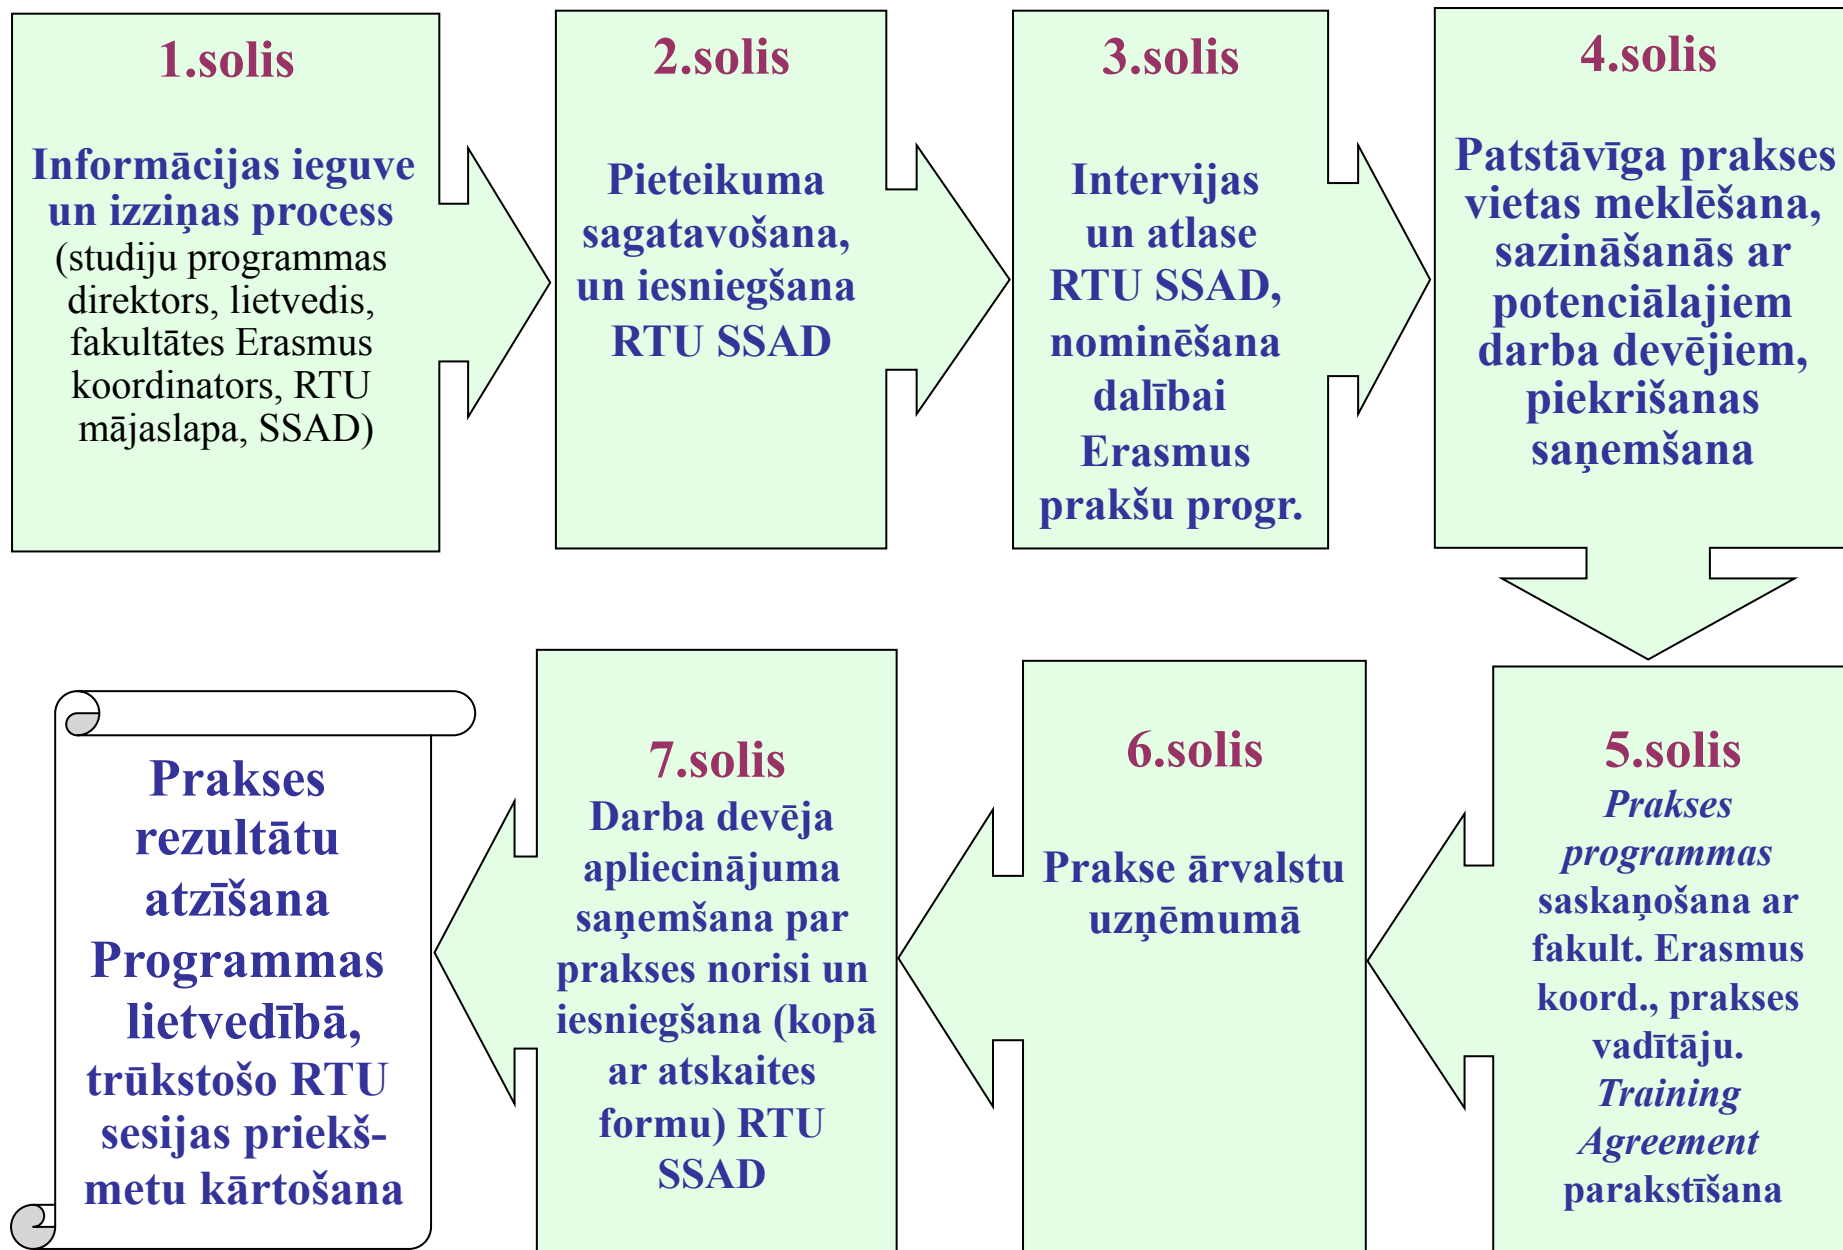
1.solis

Informācijas ieguve un izziņas process (studiju programmas direktors, lietvedis, fakultātes Erasmus koordinators, RTU mājaslapa, SSAD)

2.solis

Pieteikuma sagatavošana, un iesniegšana RTU SSAD

3.solis

Intervijas un atlase RTU SSAD, nominēšana dalībai Erasmus prakšu progr.

4.solis

Patstāvīga prakses vietas meklēšana, sazināšanās ar potenciālajiem darba devējiem, piekrišanas saņemšana

5.solis
Prakses programmas saskaņošana ar fakult. Erasmus koord., prakses vadītāju. Training Agreement parakstīšana

6.solis

Prakse ārvalstu uzņēmumā

7.solis
Darba devēja apliecinājuma saņemšana par prakses norisi un iesniegšana (kopā ar atskaites formu) RTU SSAD

Prakses rezultātu atzīšana Programmas lietvedībā, trūkstošo RTU sesijas priekšmetu kārtošana